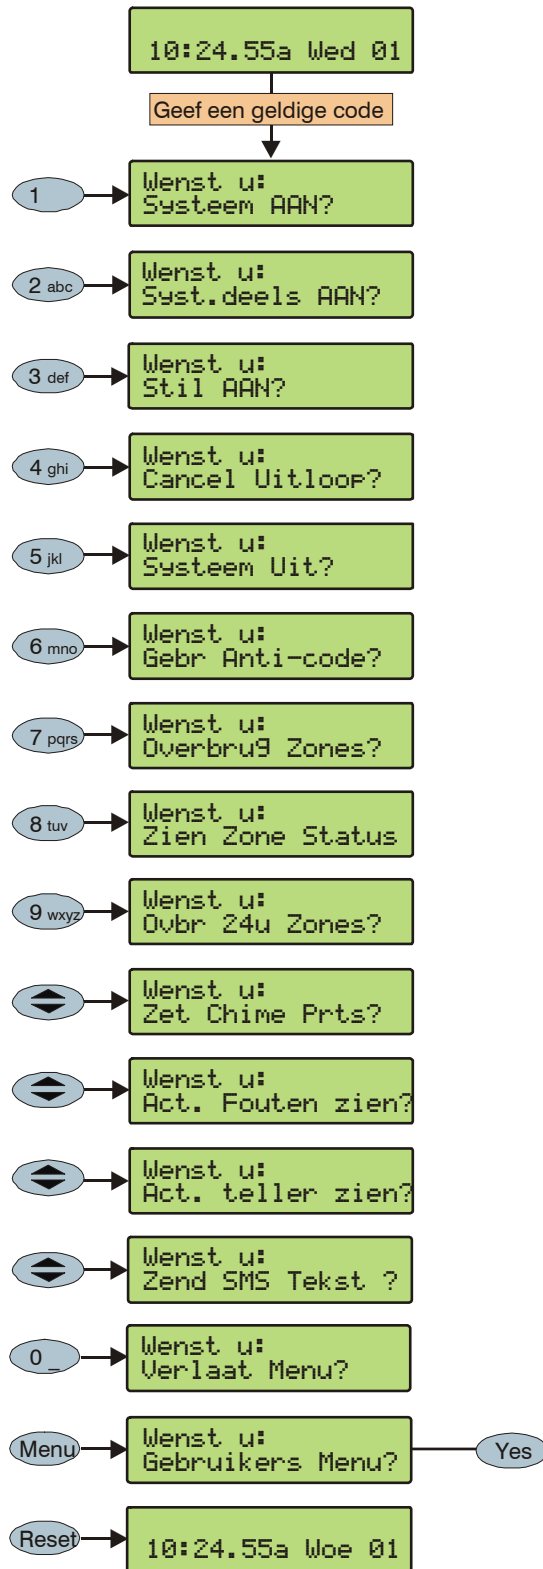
10:24.55a Wed 01

Geef een geldige code

1
Wenst u:
Systeem AAN?

2 abc
Wenst u:
Syst.deels AAN?

3 def
Wenst u:
Stil AAN?

4 ghi
Wenst u:
Cancel Uitloop?

5 jkl
Wenst u:
Systeem Uit?

6 mno
Wenst u:
Gebr Anti-code?

7 pqrs
Wenst u:
Overbrug Zones?

8 tuv
Wenst u:
Zien Zone Status

9 wxyz
Wenst u:
Ovbr 24u Zones?

Wenst u:
Zet Chime Prts?

Wenst u:
Act. Fouten zien?

Wenst u:
Act. teller zien?

Wenst u:
Zend SMS Tekst ?

0 _
Wenst u:
Verlaat Menu?

Menu
Wenst u:
Gebruikers Menu?
Yes

Reset
10:24.55a Woe 01